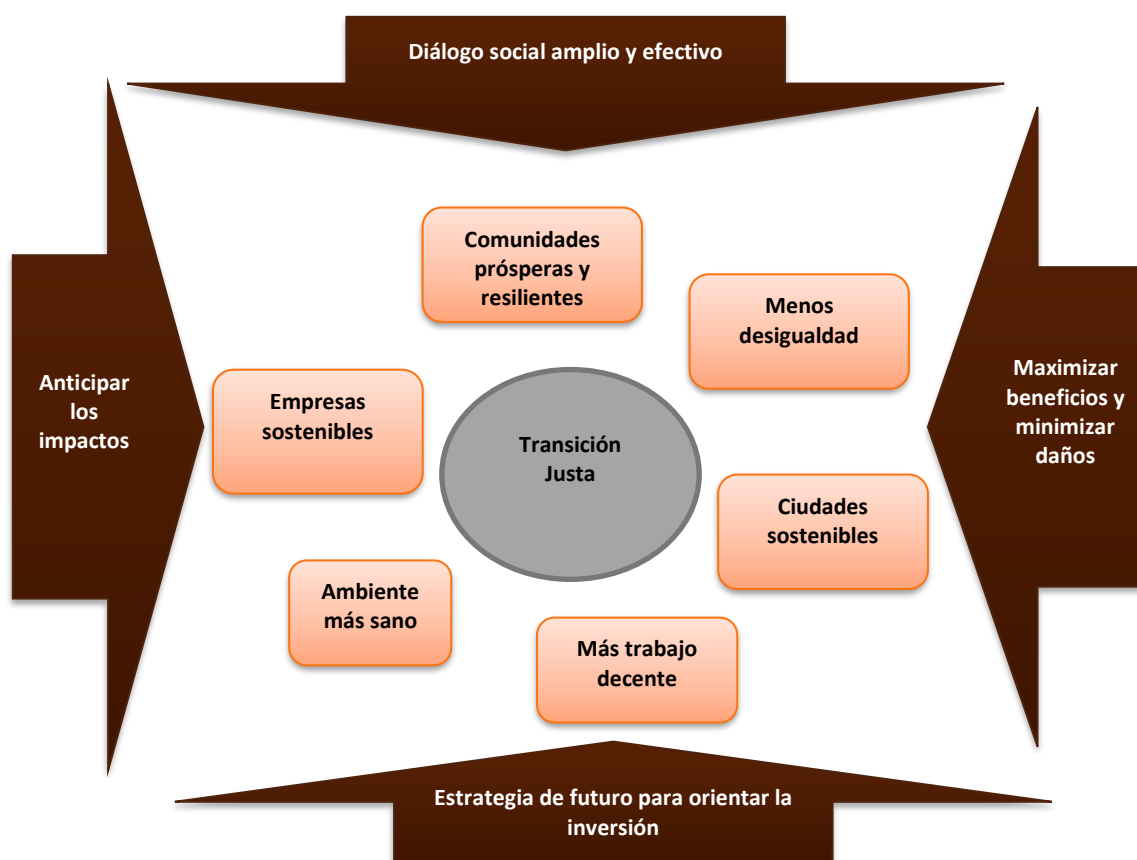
Diálogo social amplio y efectivo

Anticipar los impactos

Comunidades prósperas y resilientes

Menos desigualdad

Empresas sostenibles

Transición Justa

Maximizar beneficios y minimizar daños

Ciudades sostenibles

Ambiente más sano

Más trabajo decente

Estrategia de futuro para orientar la inversión